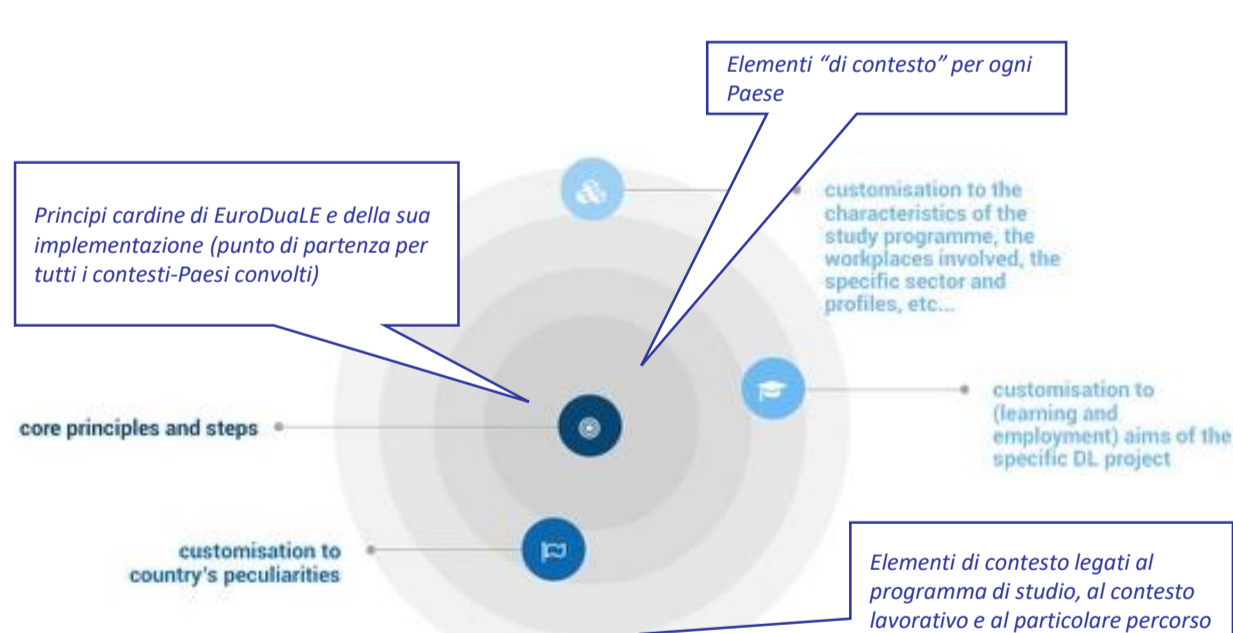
Elementi “di contesto” per ogni Paese

Principi cardine di EuroDuaLE e della sua implementazione (punto di partenza per tutti i contesti-Paesi convolti)

customisation to the characteristics of the study programme, the workplaces involved, the specific sector and profiles, etc...

customisation to (learning and employment) aims of the specific DL project

core principles and steps

customisation to country's peculiarities

Elementi di contesto legati al programma di studio, al contesto lavorativo e al particolare percorso